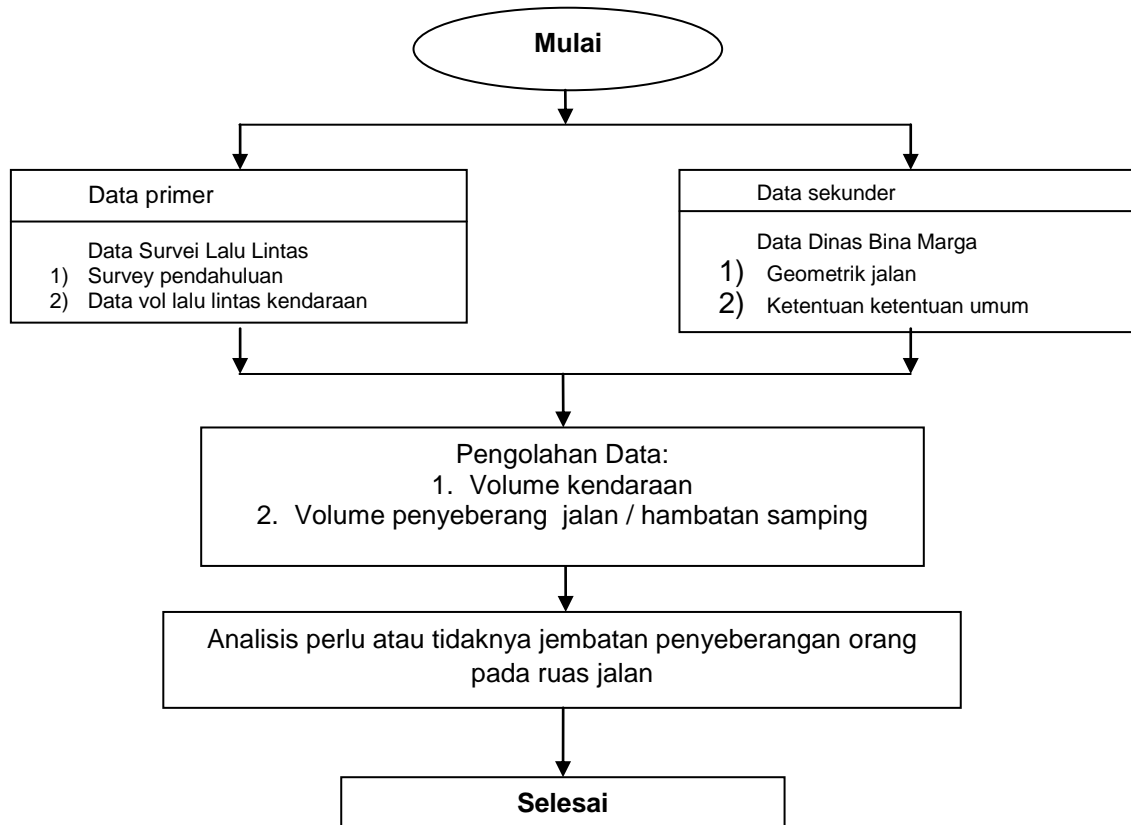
Mulai

Data primer

Data Survei Lalu Lintas
1) Survey pendahuluan
2) Data vol lalu lintas kendaraan

Data sekunder

Data Dinas Bina Marga
1) Geometrik jalan
2) Ketentuan ketentuan umum

Pengolahan Data:
1. Volume kendaraan
2. Volume penyeberang jalan / hambatan samping

Analisis perlu atau tidaknya jembatan penyeberangan orang pada ruas jalan

Selesai